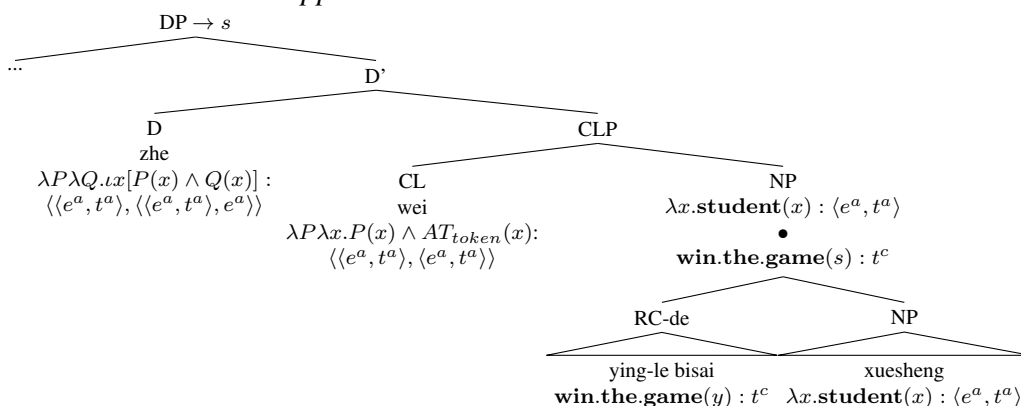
DP $\rightarrow s$

...

D'

D
zhe
$\lambda P \lambda Q.\iota x[P(x) \wedge Q(x)]$ :
$\langle\langle e^a, t^a\rangle, \langle\langle e^a, t^a\rangle, e^a\rangle\rangle$

CLP

CL
wei
$\lambda P \lambda x.P(x) \wedge AT_{token}(x)$:
$\langle\langle e^a, t^a\rangle, \langle e^a, t^a\rangle\rangle$

NP
$\lambda x.\mathbf{student}(x) : \langle e^a, t^a\rangle$
$\bullet$
$\mathbf{win.the.game}(s) : t^c$

RC-de

NP

ying-le bisai
$\mathbf{win.the.game}(y) : t^c$

xuesheng
$\lambda x.\mathbf{student}(x) : \langle e^a, t^a\rangle$